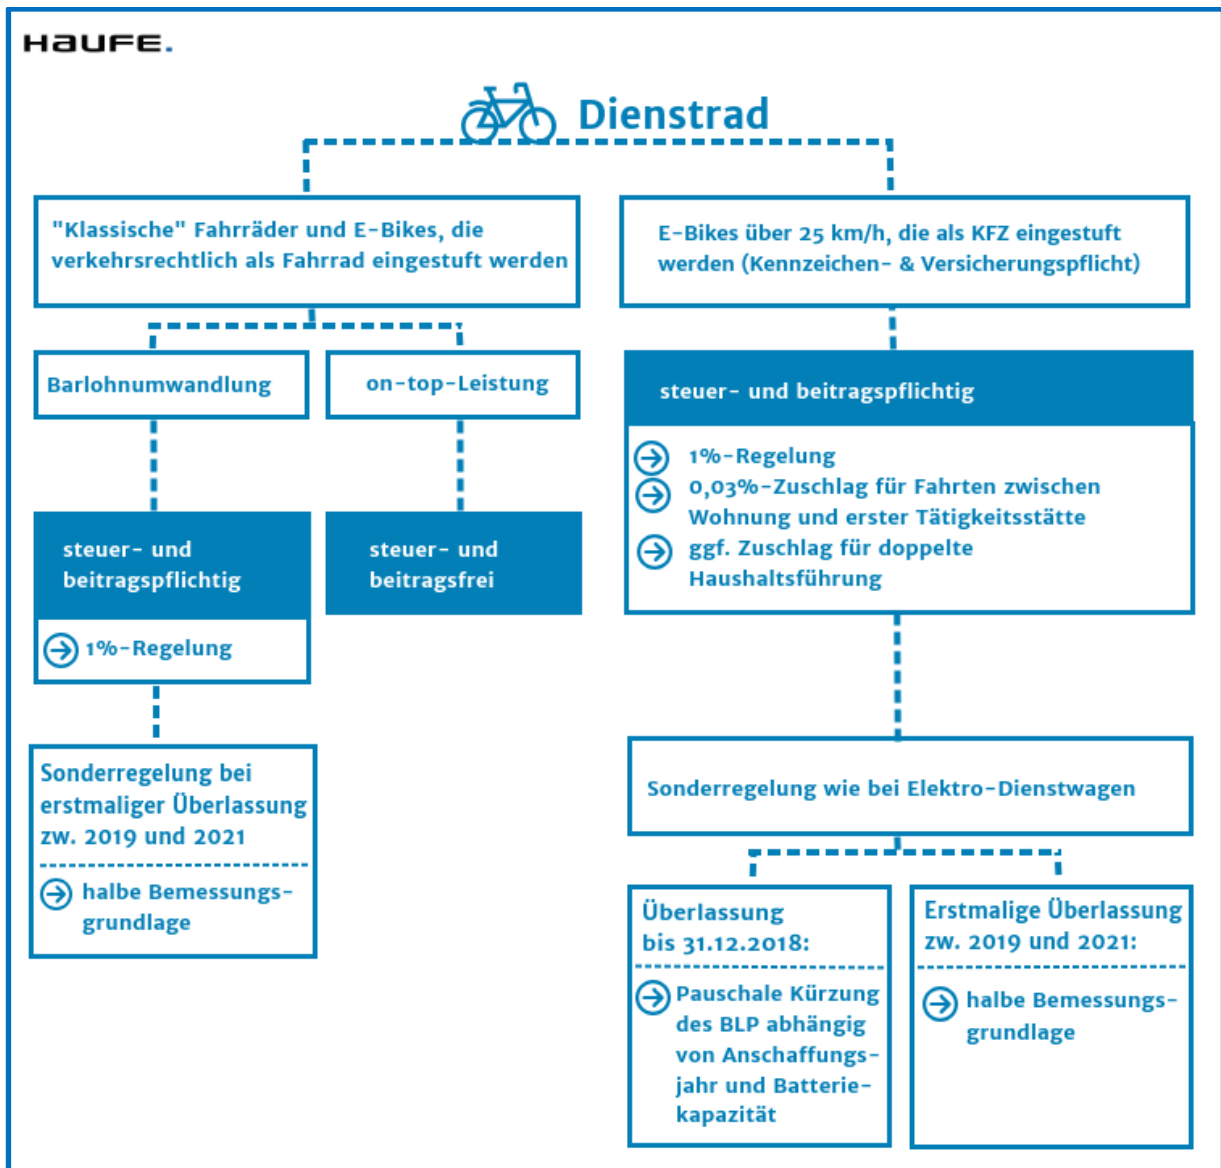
HAUFE.

Dienstrad

"Klassische" Fahrräder und E-Bikes, die verkehrsrechtlich als Fahrrad eingestuft werden

E-Bikes über 25 km/h, die als KFZ eingestuft werden (Kennzeichen- & Versicherungspflicht)

Barlohnumwandlung

on-top-Leistung

steuer- und beitragspflichtig

1%-Regelung
0,03%-Zuschlag für Fahrten zwischen Wohnung und erster Tätigkeitsstätte
ggf. Zuschlag für doppelte Haushaltsführung

steuer- und beitragspflichtig

1%-Regelung

steuer- und beitragsfrei

Sonderregelung bei erstmaliger Überlassung zw. 2019 und 2021

halbe Bemessungsgrundlage

Sonderregelung wie bei Elektro-Dienstwagen

Überlassung bis 31.12.2018:

Pauschale Kürzung des BLP abhängig von Anschaffungsjahr und Batteriekapazität

Erstmalige Überlassung zw. 2019 und 2021:

halbe Bemessungsgrundlage